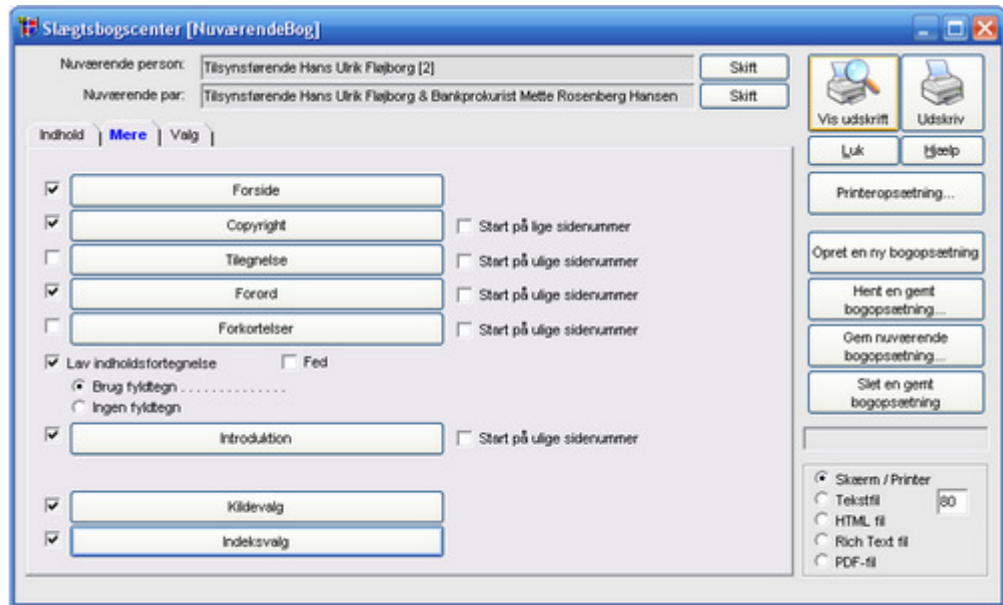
Slægtsbogscenter [NuværendeBog]

Nuværende person: Tilsynsførende Hans Ulrik Fløjborg [2] Skift

Nuværende par: Tilsynsførende Hans Ulrik Fløjborg & Bankprokurist Mette Rosenberg Hansen Skift

Vis udskrift

Udskriv

Luk

Hjælp

Indhold | Mere | Valg

Forside

Copyright

Start på lige sidenummer

Tilegnelse

Start på ulige sidenummer

Forord

Start på ulige sidenummer

Forkortelser

Start på ulige sidenummer

Lav indholdsfortegnelse

Fed

Brug fyldtegn

Ingen fyldtegn

Introduktion

Start på ulige sidenummer

Kildevalg

Indeksvalg

Printeropsætning...

Opret en ny bogopsætning

Hent en gemt bogopsætning...

Gem nuværende bogopsætning...

Slet en gemt bogopsætning

Skærm / Printer

Tekstfil

80

HTML fil

Rich Text fil

PDF-fil